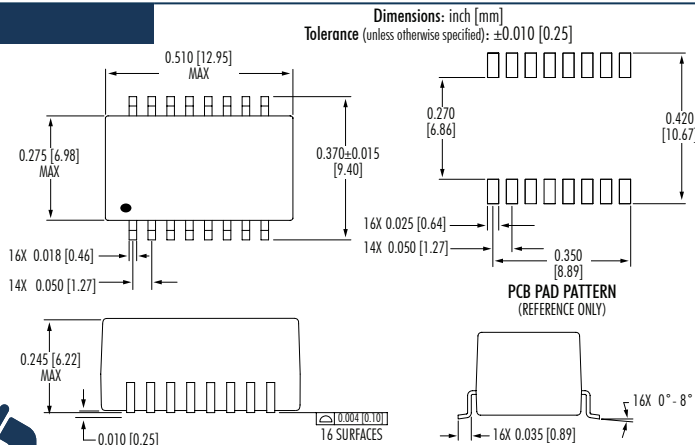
Dimensions: inch [mm]
Tolerance (unless otherwise specified): ±0.010 [0.25]

0.510 [12.95] MAX

0.275 [6.98] MAX

0.370±0.015 [9.40]

16X 0.018 [0.46]

14X 0.050 [1.27]

0.270 [6.86]

0.420 [10.67]

16X 0.025 [0.64]

14X 0.050 [1.27]

0.350 [8.89]

PCB PAD PATTERN
(REFERENCE ONLY)

0.245 [6.22] MAX

0.010 [0.25]

0.004 [0.10]
16 SURFACES

16X 0°- 8°

16X 0.035 [0.89]